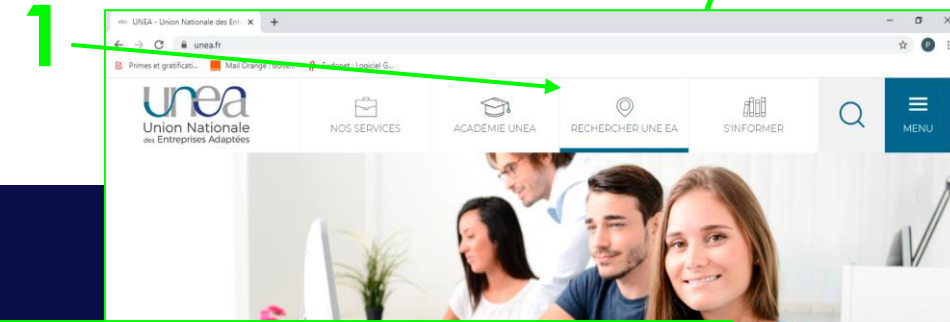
1

UNEA - Union Nationale des Ent ×

unea.fr

Primes et gratificati... Mail Orange : boîte... Evoliance : Logiciel G...

unea
Union Nationale
des Entreprises Adaptées

NOS SERVICES

ACADÉMIE UNEA

RECHERCHER UNE EA

S'INFORMER

MENU